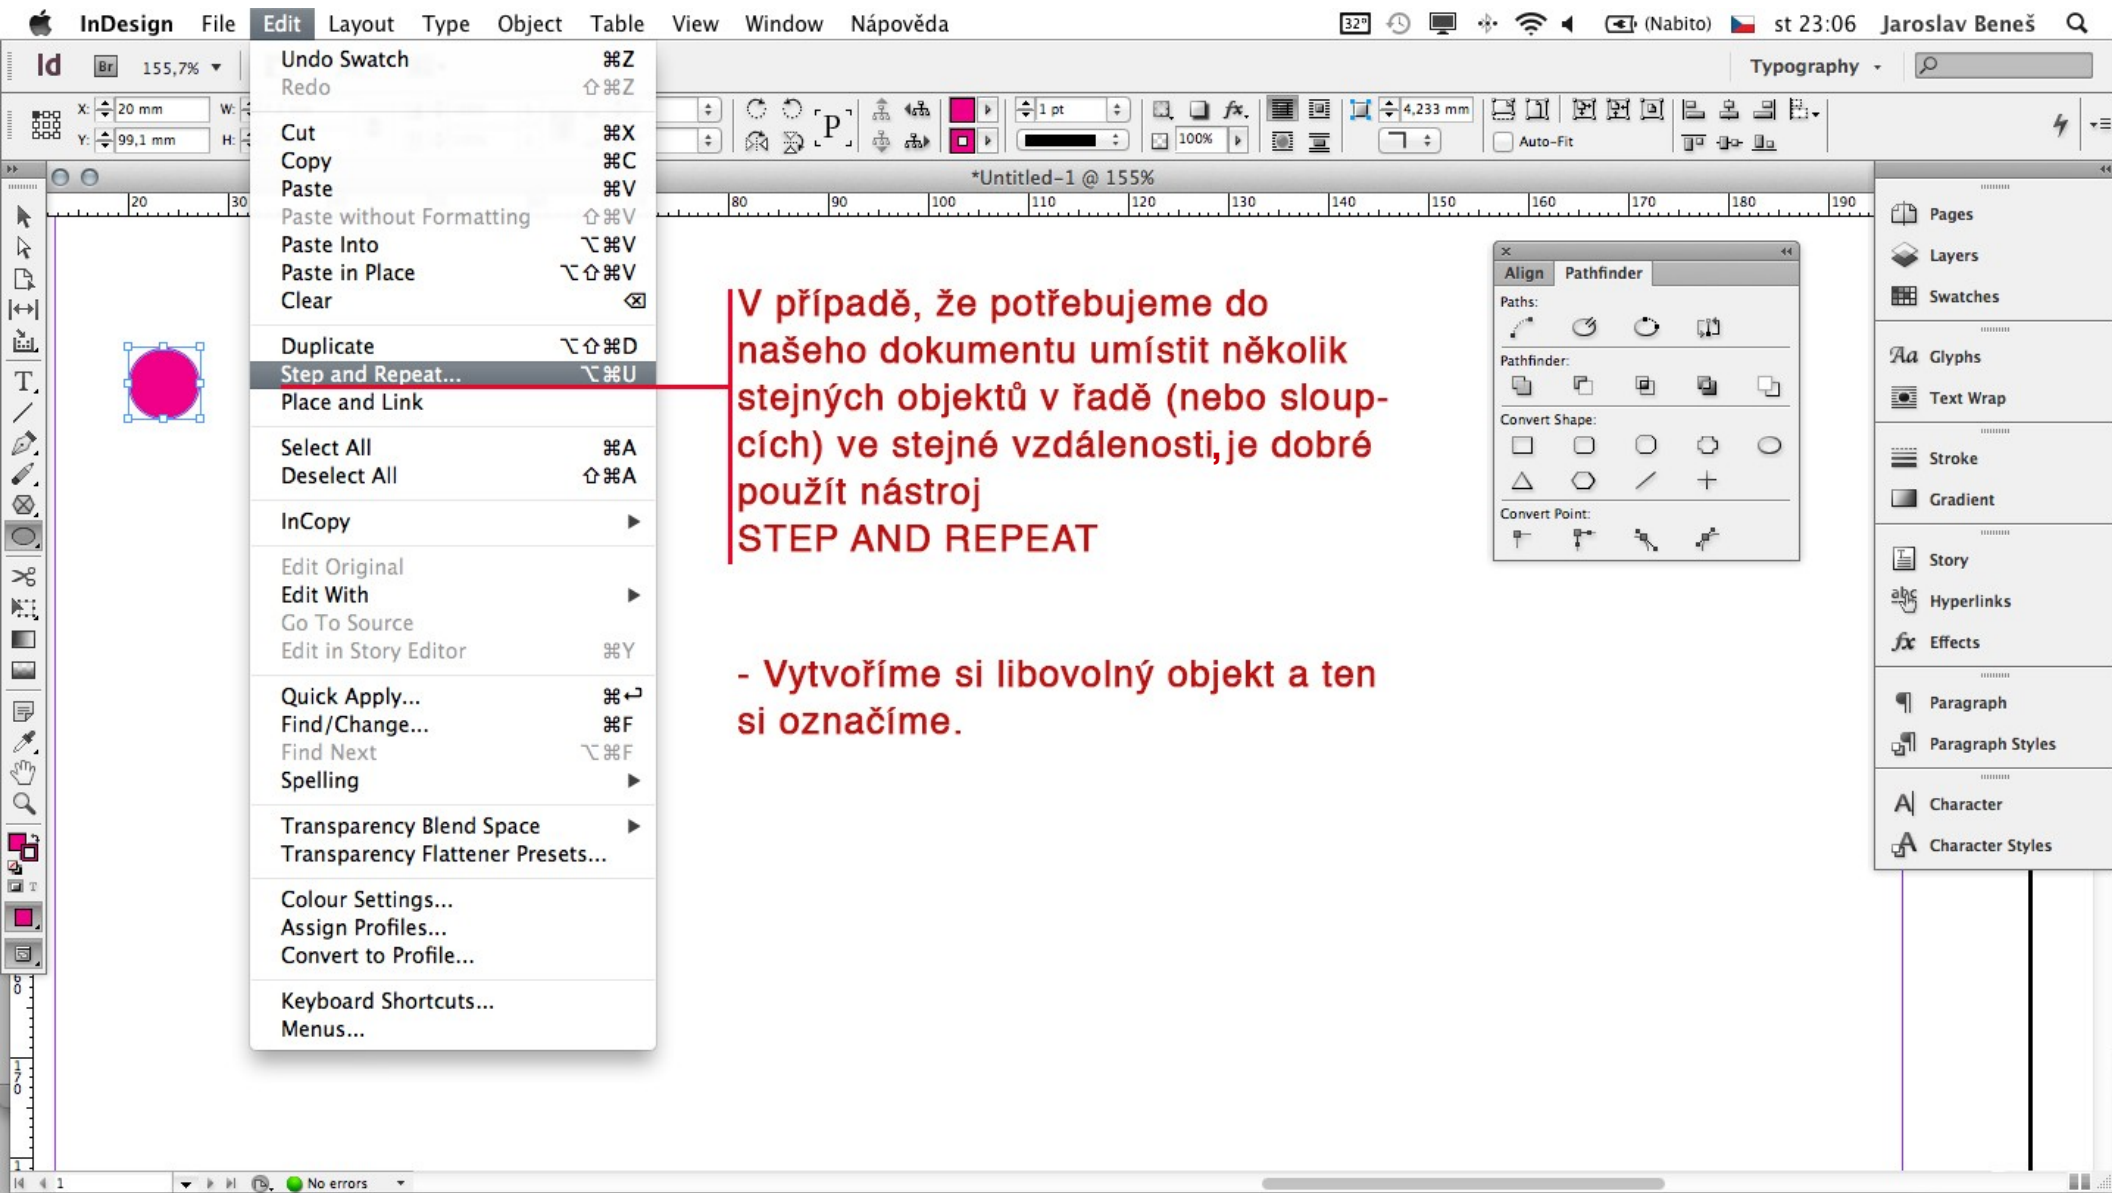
InDesign File Edit Layout Type Object Table View Window Nápověda
32° (Nabito) st 23:06 Jaroslav Beneš

Id Br 155,7%
Typography

X: 20 mm W:
Y: 99,1 mm H:

1 pt
4,233 mm
100%
Auto-Fit

*Untitled-1 @ 155%

20 30 80 90 100 110 120 130 140 150 160 170 180 190

| | |
|---|---|
| Undo Swatch | ⌘Z |
| Redo | ⇧⌘Z |
| Cut | ⌘X |
| Copy | ⌘C |
| Paste | ⌘V |
| Paste without Formatting | ⇧⌘V |
| Paste Into | ⌥⌘V |
| Paste in Place | ⌥⇧⌘V |
| Clear | ⌫ |
| Duplicate | ⌥⇧⌘D |
| Step and Repeat... | ⌥⌘U |
| Place and Link | |
| Select All | ⌘A |
| Deselect All | ⇧⌘A |
| InCopy | ▶ |
| Edit Original | |
| Edit With | ▶ |
| Go To Source | |
| Edit in Story Editor | ⌘Y |
| Quick Apply... | ⌘↩ |
| Find/Change... | ⌘F |
| Find Next | ⌥⌘F |
| Spelling | ▶ |
| Transparency Blend Space | ▶ |
| Transparency Flattener Presets... | |
| Colour Settings... | |
| Assign Profiles... | |
| Convert to Profile... | |
| Keyboard Shortcuts... | |
| Menus... | |

V případě, že potřebujeme do našeho dokumentu umístit několik stejných objektů v řadě (nebo sloupcích) ve stejné vzdálenosti,je dobré použít nástroj
STEP AND REPEAT

- Vytvoříme si libovolný objekt a ten si označíme.

Align Pathfinder
Paths:
Pathfinder:
Convert Shape:
Convert Point:

Pages
Layers
Swatches
Glyphs
Text Wrap
Stroke
Gradient
Story
Hyperlinks
Effects
Paragraph
Paragraph Styles
Character
Character Styles

1 No errors